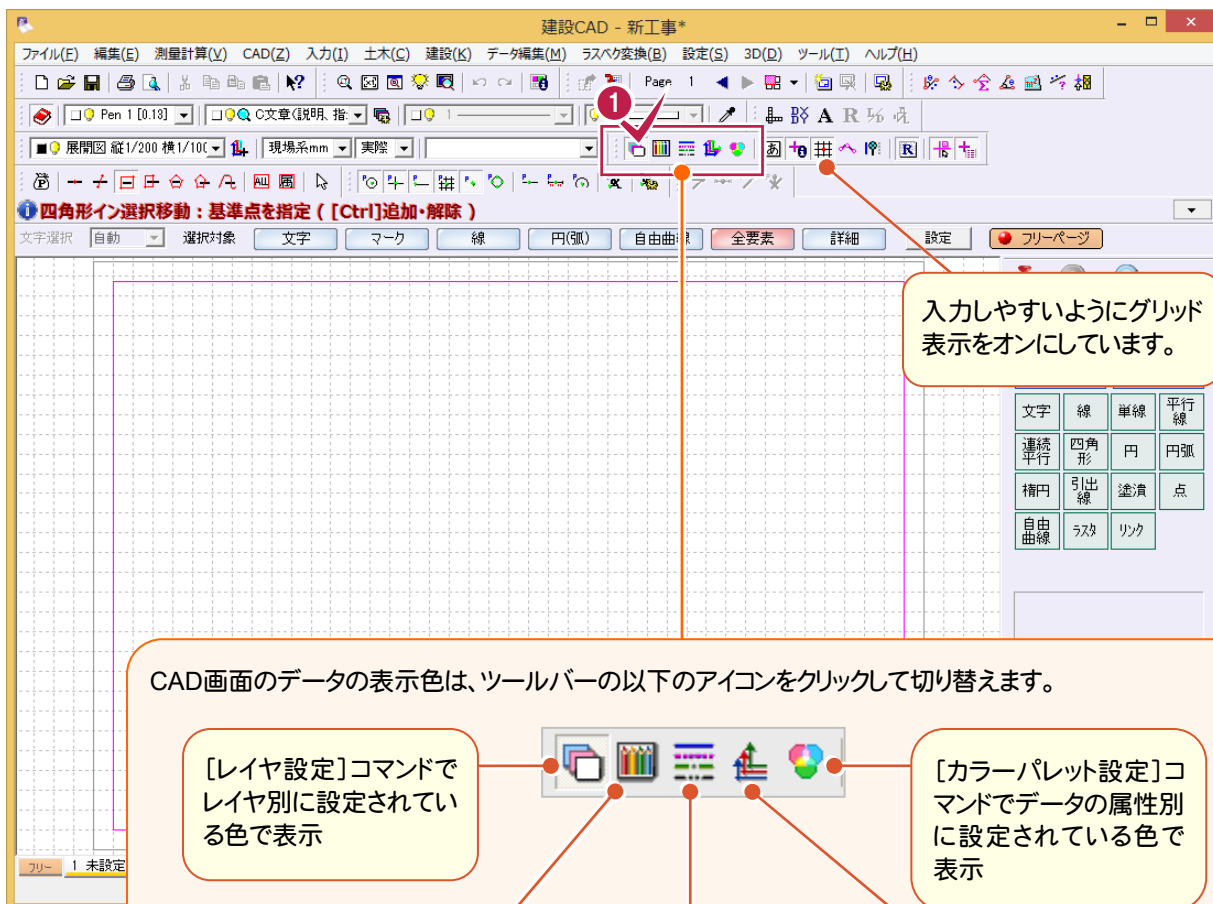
建設CAD - 新工事*

ファイル(F) 編集(E) 測量計算(V) CAD(Z) 入力(I) 土木(C) 建設(K) データ編集(M) ラスベク変換(B) 設定(S) 3D(D) ツール(T) ヘルプ(H)

Page 1

Pen 1 [0.13]

C文章(説明、指

展開図 縦1/200 横1/100

現場系mm

実際

1

四角形イン選択移動：基準点を指定（[Ctrl]追加・解除）

文字選択 自動 選択対象 文字 マーク 線 円(弧) 自由曲線 全要素 詳細 設定 フリーページ

入力しやすいようにグリッド表示をオンにしています。

| 文字 | 線 | 単線 | 平行線 |
|---|---|---|---|
| 連続平行 | 四角形 | 円 | 円弧 |
| 楕円 | 引出線 | 塗潰 | 点 |
| 自由曲線 | ラスタ | リンク | |

フリー 1 未設定

CAD画面のデータの表示色は、ツールバーの以下のアイコンをクリックして切り替えます。

［レイヤ設定］コマンドでレイヤ別に設定されている色で表示

［カラーパレット設定］コマンドでデータの属性別に設定されている色で表示